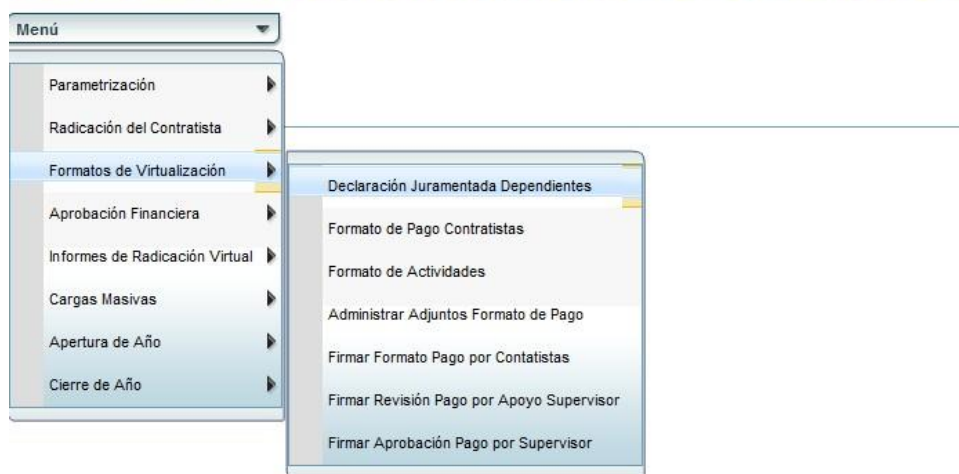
Menú

Parametrización
Radicación del Contratista
Formatos de Virtualización
Aprobación Financiera
Informes de Radicación Virtual
Cargas Masivas
Apertura de Año
Cierre de Año

Declaración Juramentada Dependientes
Formato de Pago Contratistas
Formato de Actividades
Administrar Adjuntos Formato de Pago
Firmar Formato Pago por Contatistas
Firmar Revisión Pago por Apoyo Supervisor
Firmar Aprobación Pago por Supervisor